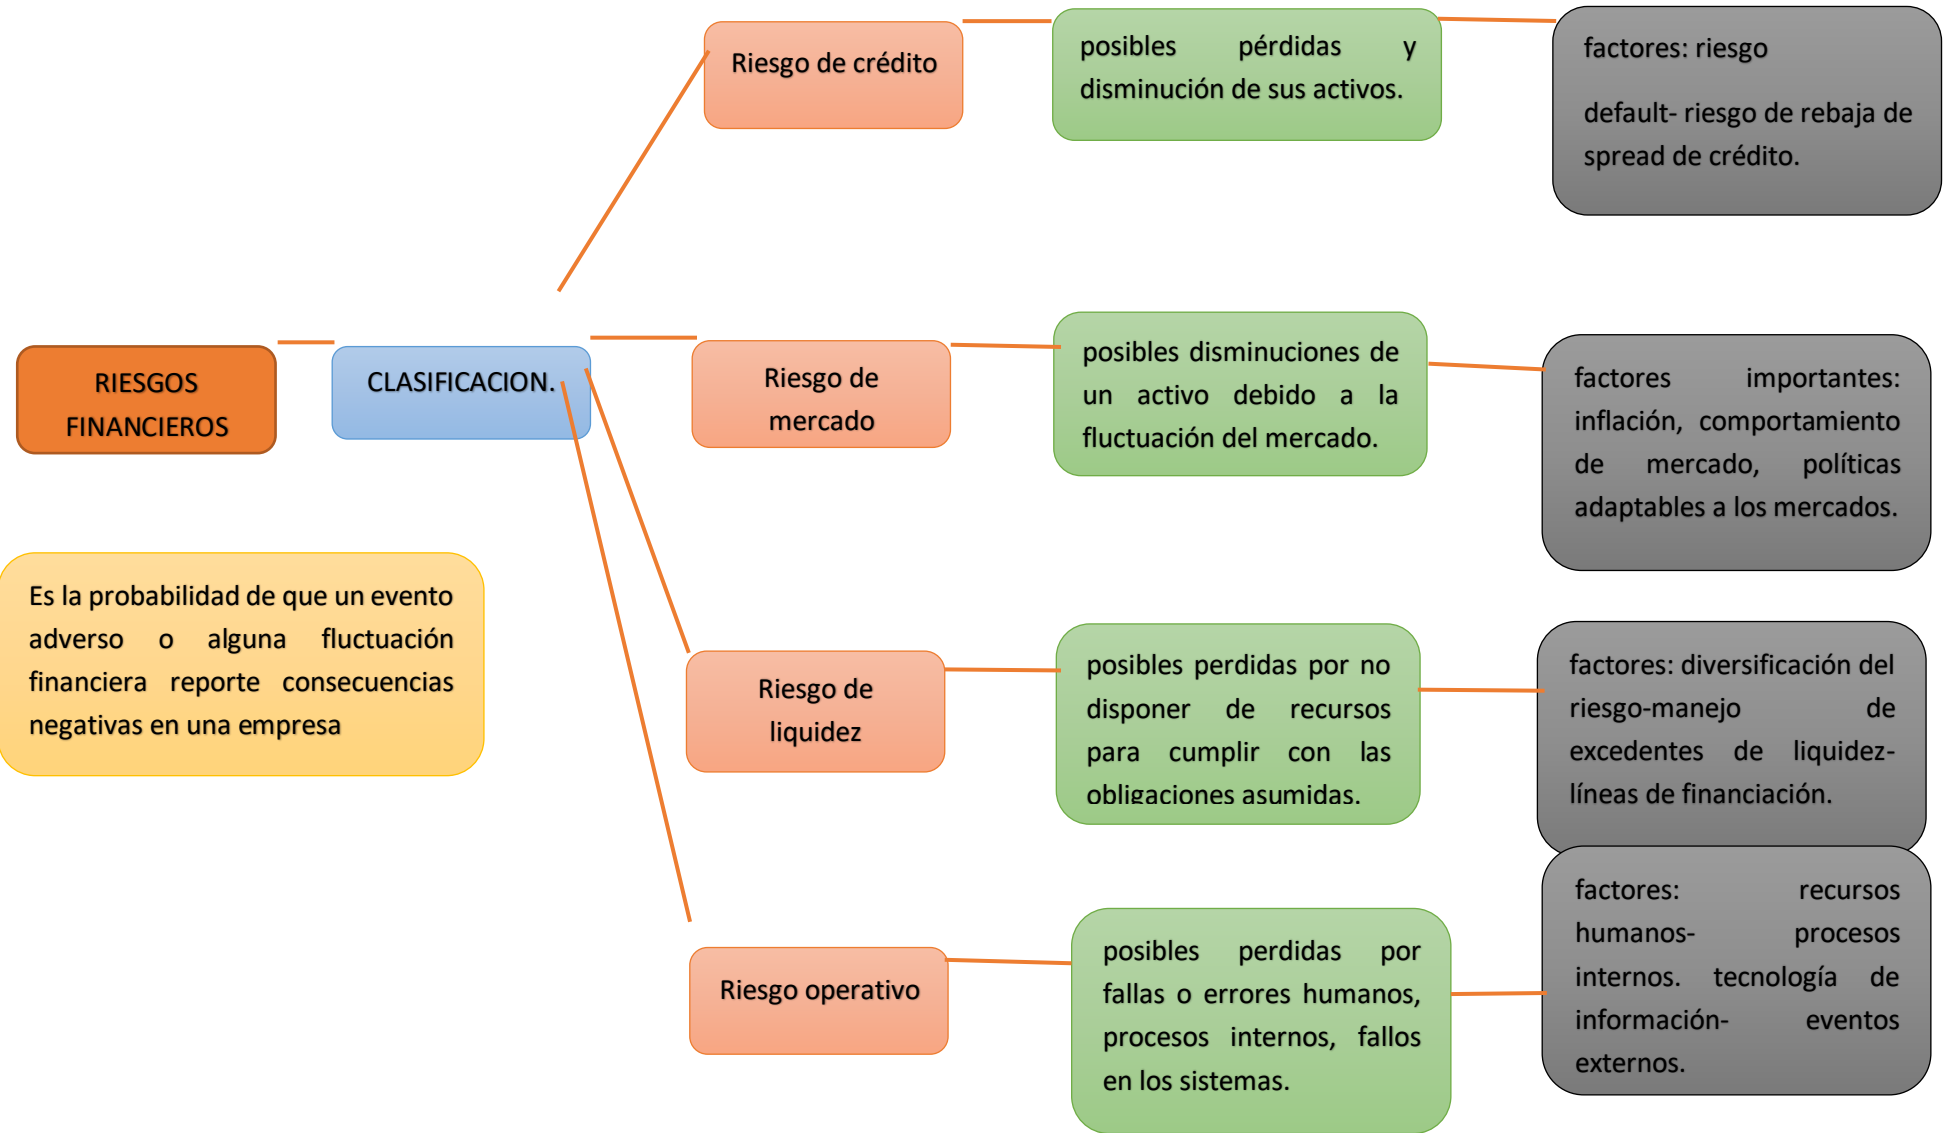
RIESGOS FINANCIEROS

CLASIFICACION.

Es la probabilidad de que un evento adverso o alguna fluctuación financiera reporte consecuencias negativas en una empresa

Riesgo de crédito

posibles pérdidas y disminución de sus activos.

factores: riesgo

default- riesgo de rebaja de spread de crédito.

Riesgo de mercado

posibles disminuciones de un activo debido a la fluctuación del mercado.

factores importantes: inflación, comportamiento de mercado, políticas adaptables a los mercados.

Riesgo de liquidez

posibles perdidas por no disponer de recursos para cumplir con las obligaciones asumidas.

factores: diversificación del riesgo-manejo de excedentes de liquidez-líneas de financiación.

Riesgo operativo

posibles perdidas por fallas o errores humanos, procesos internos, fallos en los sistemas.

factores: recursos humanos- procesos internos. tecnología de información- eventos externos.